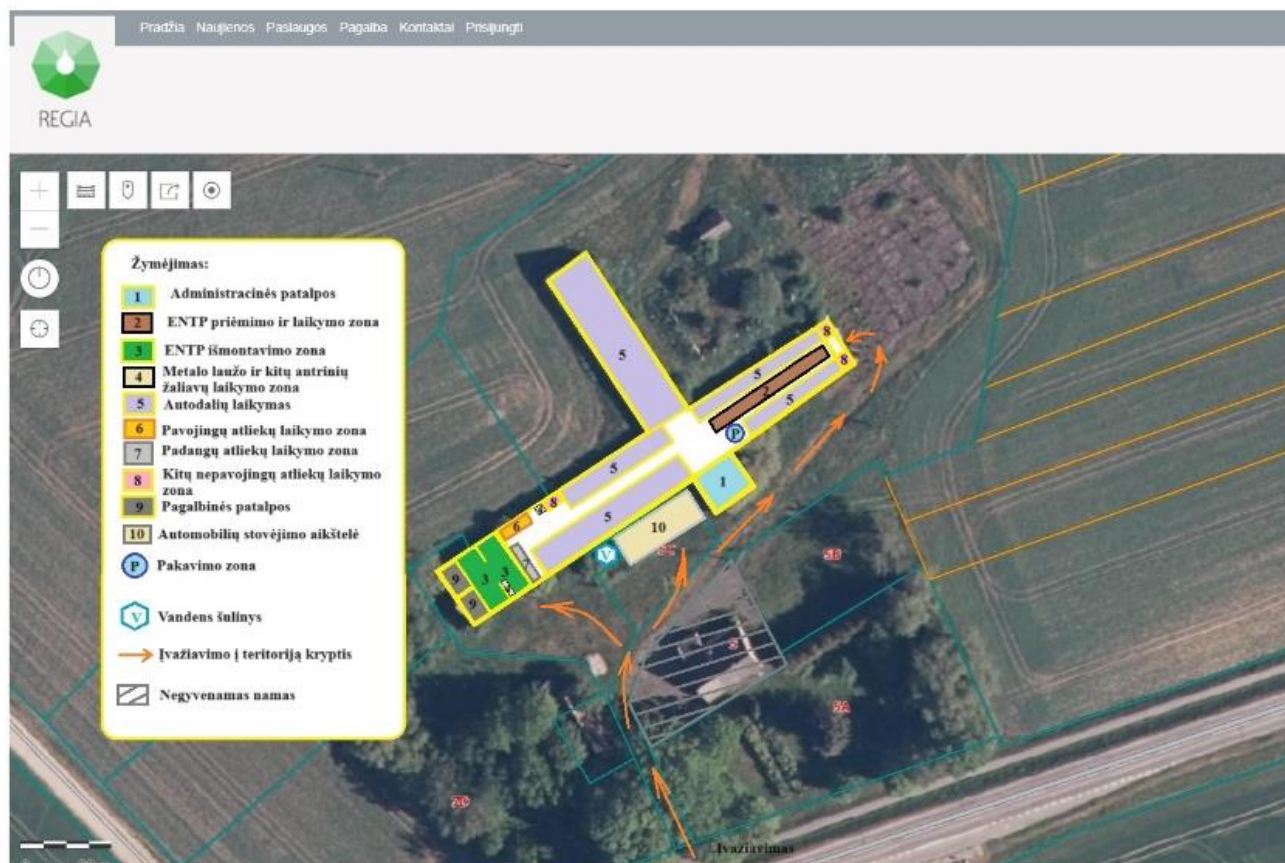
Pradžia Naujienos Paslaugos Pagalba Kontaktai Prisijungti

REGIA

Žymėjimas:
1 Administracinės patalpos
2 ENTP priėmimo ir laikymo zona
3 ENTP išmontavimo zona
4 Metalo laužo ir kitų antrinių žaliavų laikymo zona
5 Autodalių laikymas
6 Pavojingų atliekų laikymo zona
7 Padangų atliekų laikymo zona
8 Kitų nepavojingų atliekų laikymo zona
9 Pagalbinės patalpos
10 Automobilių stovėjimo aikštelė
P Pakavimo zona
V Vandens šulinys
Įvažiavimo į teritoriją kryptis
Negyvenamas namas

5
5
5
2
5
8
8
P
1
5
5
10
6
7
8
9
9
3
3
4
V
5B
5A
20

Įvažiavimas